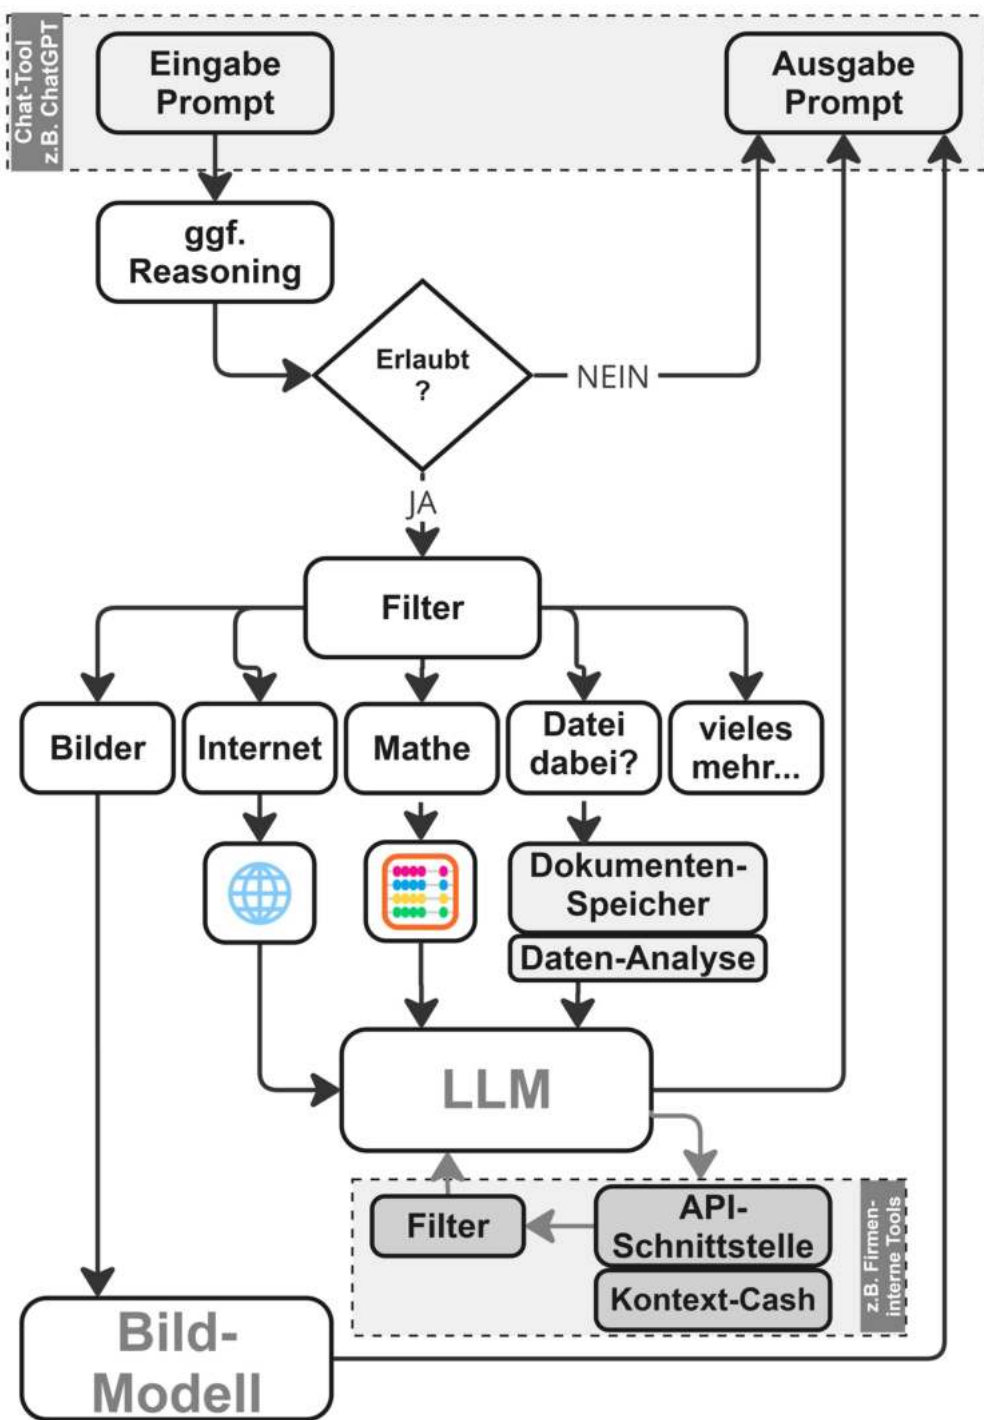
Chat-Tool z.B. ChatGPT

Eingabe Prompt

Ausgabe Prompt

ggf. Reasoning

Erlaubt ?

NEIN

JA

Filter

Bilder

Internet

Mathe

Datei dabei?

vieles mehr...

Dokumenten-Speicher

Daten-Analyse

LLM

Filter

API-Schnittstelle

Kontext-Cash

z.B. Firmen-interne Tools

Bild-Modell